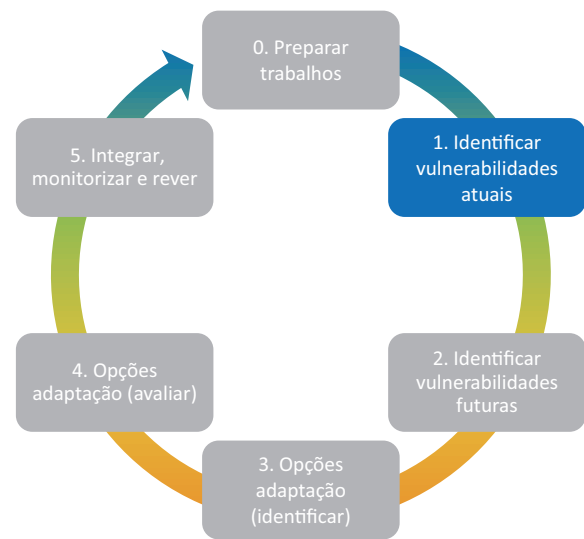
0. Preparar trabalhos

1. Identificar vulnerabilidades atuais

2. Identificar vulnerabilidades futuras

3. Opções adaptação (identificar)

4. Opções adaptação (avaliar)

5. Integrar, monitorizar e rever